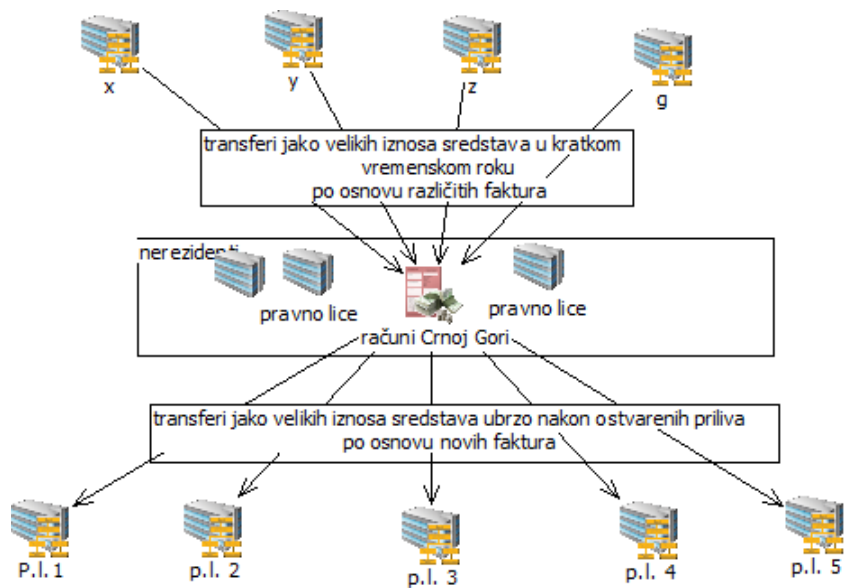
x

y

z

g

transferi jako velikih iznosa sredstava u kratkom vremenskom roku po osnovu različitih faktura

nerezidenti

pravno lice

pravno lice

računi Crnoj Gori

transferi jako velikih iznosa sredstava ubrzo nakon ostvarenih priliva po osnovu novih faktura

p.l. 1

p.l. 2

p.l. 3

p.l. 4

p.l. 5